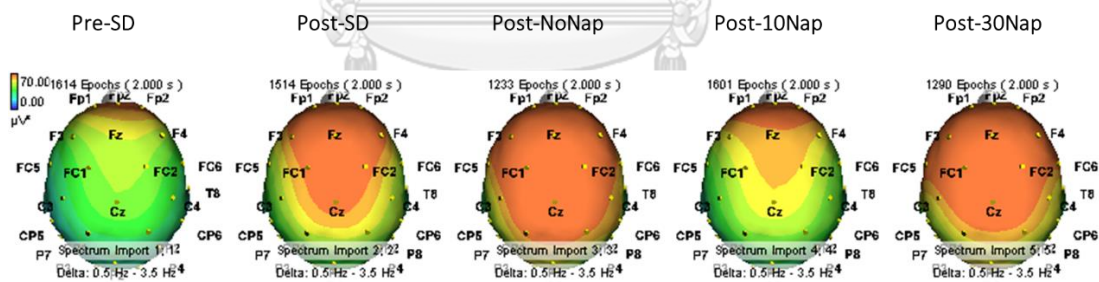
Pre-SD

70.00
0.00
µV²
1614 Epochs ( 2.000 s )
Fp1 Fp2
F3 Fz F4
FC5 FC1 FC2 FC6
T8
C3 Cz C4
CP5 CP6
Spectrum Import 1; 12
P7
Delta: 0.5 Hz - 3.5 Hz

Post-SD

1514 Epochs ( 2.000 s )
Fp1 Fp2
F3 Fz F4
FC5 FC1 FC2 FC6
T8
C3 Cz C4
CP5 CP6
Spectrum Import 2; 22
P7 P8
Delta: 0.5 Hz - 3.5 Hz

Post-NoNap

1233 Epochs ( 2.000 s )
Fp1 Fp2
F3 Fz F4
FC5 FC1 FC2 FC6
T8
C3 Cz C4
CP5 CP6
Spectrum Import 3; 32
P7 P8
Delta: 0.5 Hz - 3.5 Hz

Post-10Nap

1601 Epochs ( 2.000 s )
Fp1 Fp2
F3 Fz F4
FC5 FC1 FC2 FC6
T8
C3 Cz C4
CP5 CP6
Spectrum Import 4; 42
P7 P8
Delta: 0.5 Hz - 3.5 Hz

Post-30Nap

1290 Epochs ( 2.000 s )
Fp1 Fp2
F3 Fz F4
FC5 FC1 FC2 FC6
T8
C3 Cz C4
CP5 CP6
Spectrum Import 5; 52
P7 P8
Delta: 0.5 Hz - 3.5 Hz